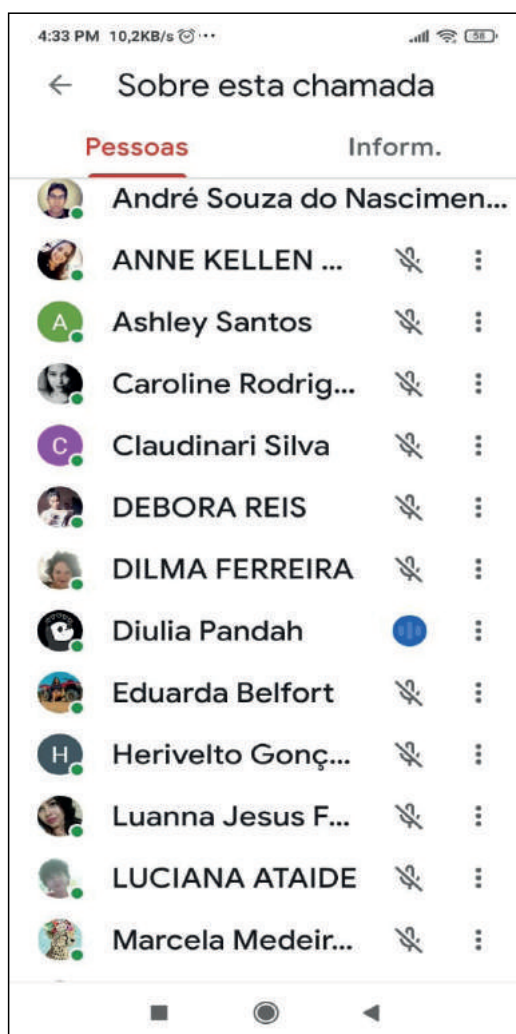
4:33 PM 10,2KB/s ⏰ ···

58

← Sobre esta chamada

Pessoas

Inform.

André Souza do Nascimen...

ANNE KELLEN ...

A Ashley Santos

Caroline Rodrig...

C Claudinari Silva

DEBORA REIS

DILMA FERREIRA

Diulia Pandah

Eduarda Belfort

H Herivelto Gonç...

Luanna Jesus F...

LUCIANA ATAIDE

Marcela Medeir...